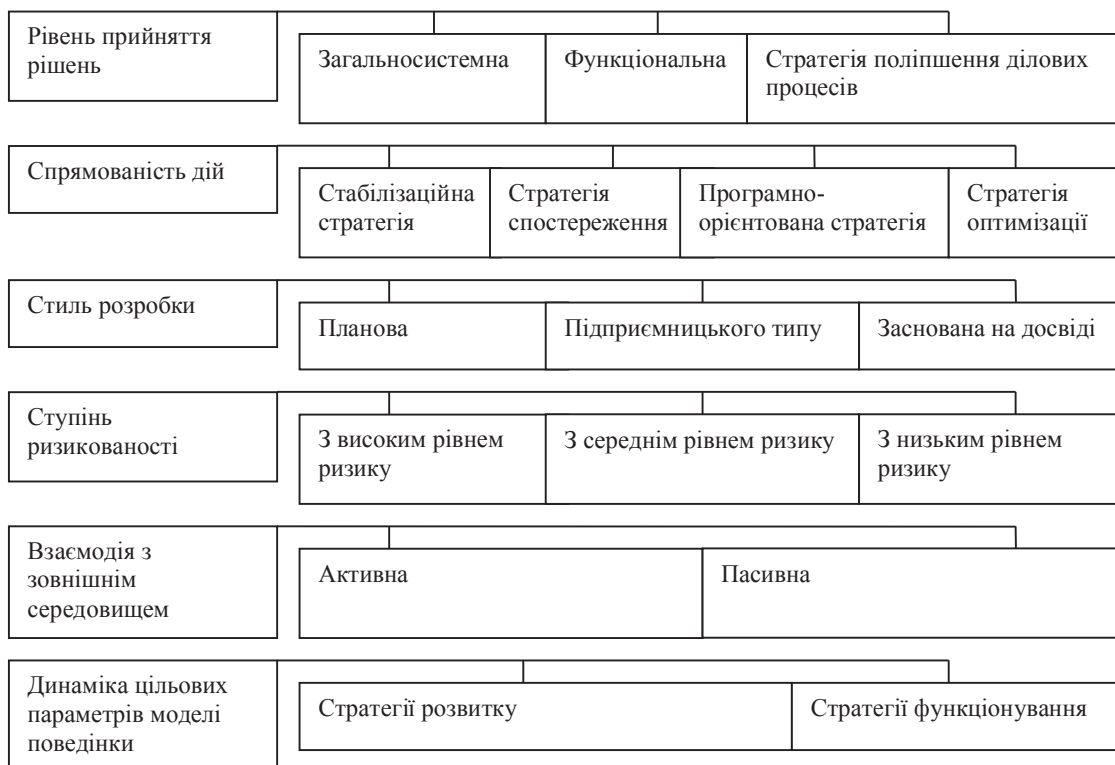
Рівень прийняття рішень

Загальносистемна

Функціональна

Стратегія поліпшення ділових процесів

Спрямованість дій

Стабілізаційна стратегія

Стратегія спостереження

Програмно-орієнтована стратегія

Стратегія оптимізації

Стиль розробки

Планова

Підприємницького типу

Заснована на досвіді

Ступінь ризикованості

З високим рівнем ризику

З середнім рівнем ризику

З низьким рівнем ризику

Взаємодія з зовнішнім середовищем

Активна

Пасивна

Динаміка цільових параметрів моделі поведінки

Стратегії розвитку

Стратегії функціонування